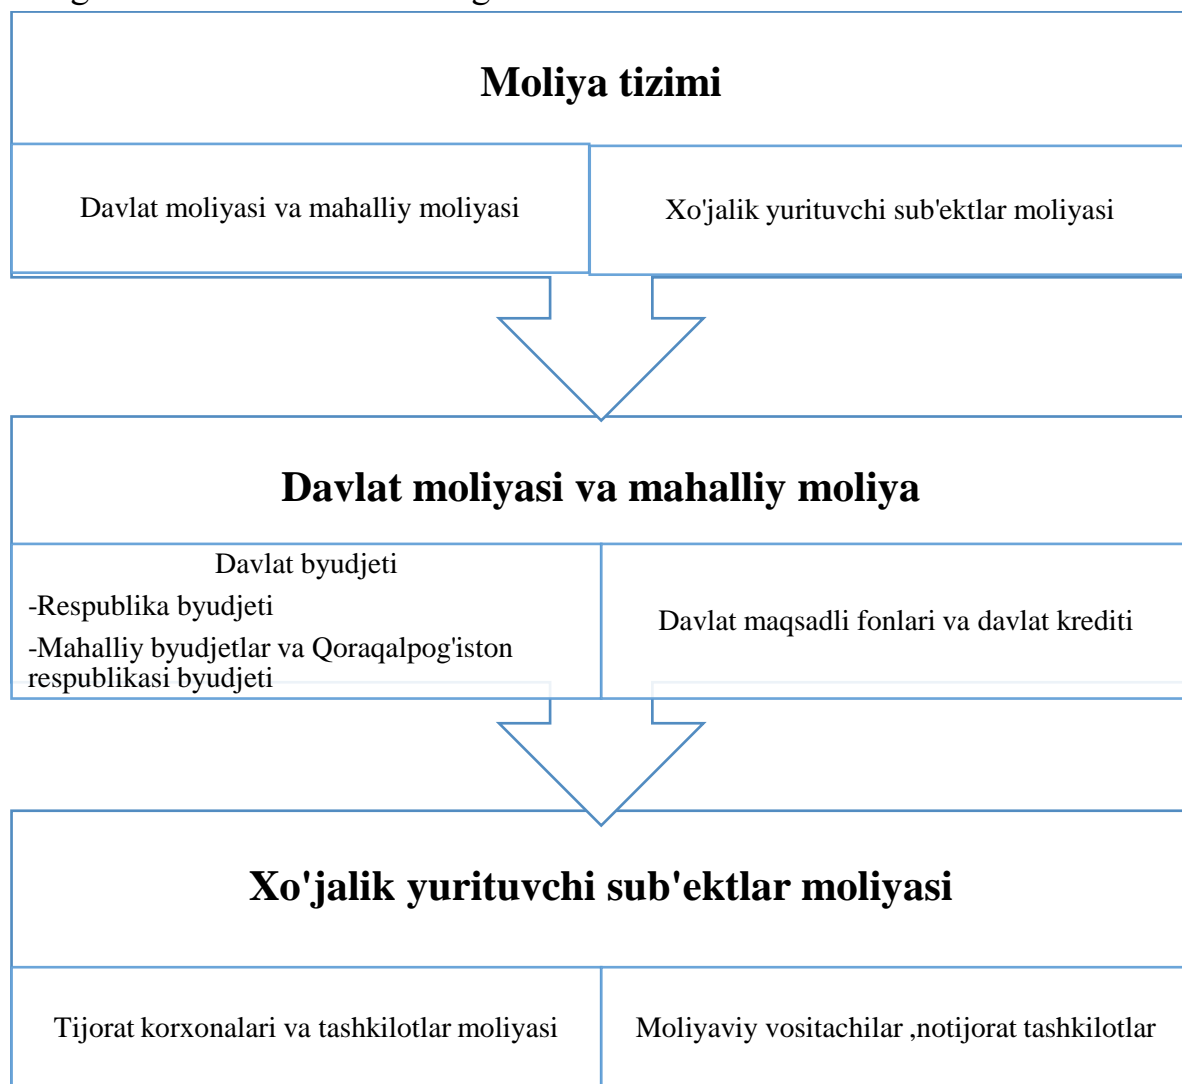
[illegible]

Moliya tizimi

Davlat moliyasi va mahalliy moliyasi

Xo'jalik yurituvchi sub'ektlar moliyasi

Davlat moliyasi va mahalliy moliya

Davlat byudjeti
-Respublika byudjeti
-Mahalliy byudjetlar va Qoraqalpog'iston respublikasi byudjeti

Davlat maqsadli fonlari va davlat krediti

Xo'jalik yurituvchi sub'ektlar moliyasi

Tijorat korxonalari va tashkilotlar moliyasi

Moliyaviy vositachilar ,notijorat tashkilotlar